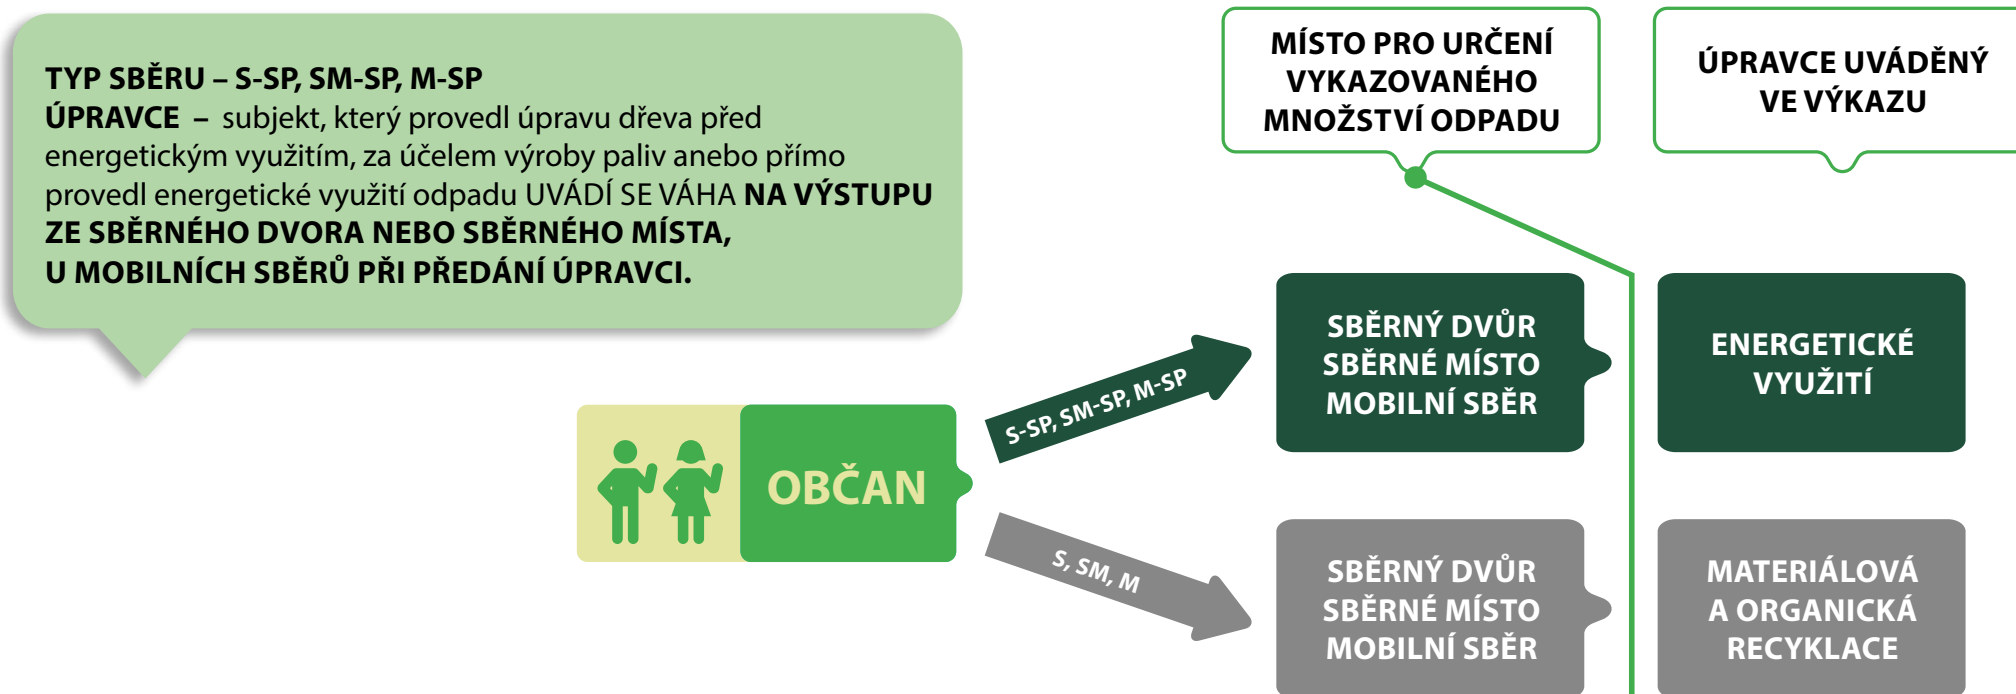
TYP SBĚRU – S-SP, SM-SP, M-SP
ÚPRAVCE – subjekt, který provedl úpravu dřeva před energetickým využitím, za účelem výroby paliv anebo přímo provedl energetické využití odpadu UVÁDÍ SE VÁHA NA VÝSTUPU ZE SBĚRNÉHO DVORA NEBO SBĚRNÉHO MÍSTA, U MOBILNÍCH SBĚRŮ PŘI PŘEDÁNÍ ÚPRAVCI.

MÍSTO PRO URČENÍ VYKAZOVANÉHO MNOŽSTVÍ ODPADU

ÚPRAVCE UVÁDĚNÝ VE VÝKAZU

OBČAN

S-SP, SM-SP, M-SP

S, SM, M

SBĚRNÝ DVŮR SBĚRNÉ MÍSTO MOBILNÍ SBĚR

ENERGETICKÉ VYUŽITÍ

SBĚRNÝ DVŮR SBĚRNÉ MÍSTO MOBILNÍ SBĚR

MATERIÁLOVÁ A ORGANICKÁ RECYKLACE